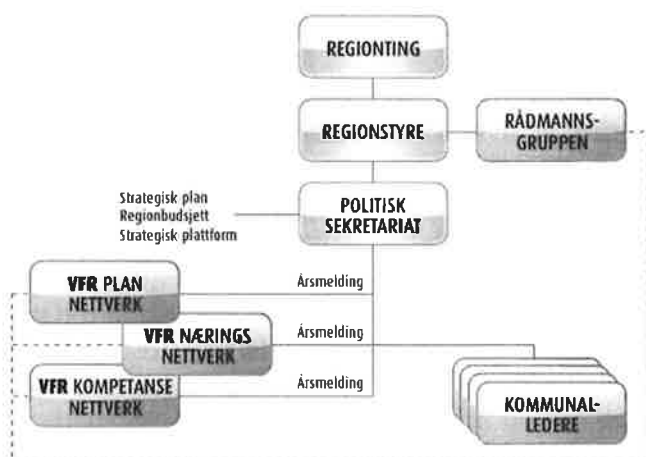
REGIONTING

REGIONSTYRE

RÅDMANNS-GRUPPEN

Strategisk plan
Regionbudsjett
Strategisk plattform

POLITISK SEKRETARIAT

VFR PLAN NETTVERK

Årsmelding

VFR NÆRINGS NETTVERK

Årsmelding

VFR KOMPETANSE NETTVERK

Årsmelding

KOMMUNAL-LEDERE